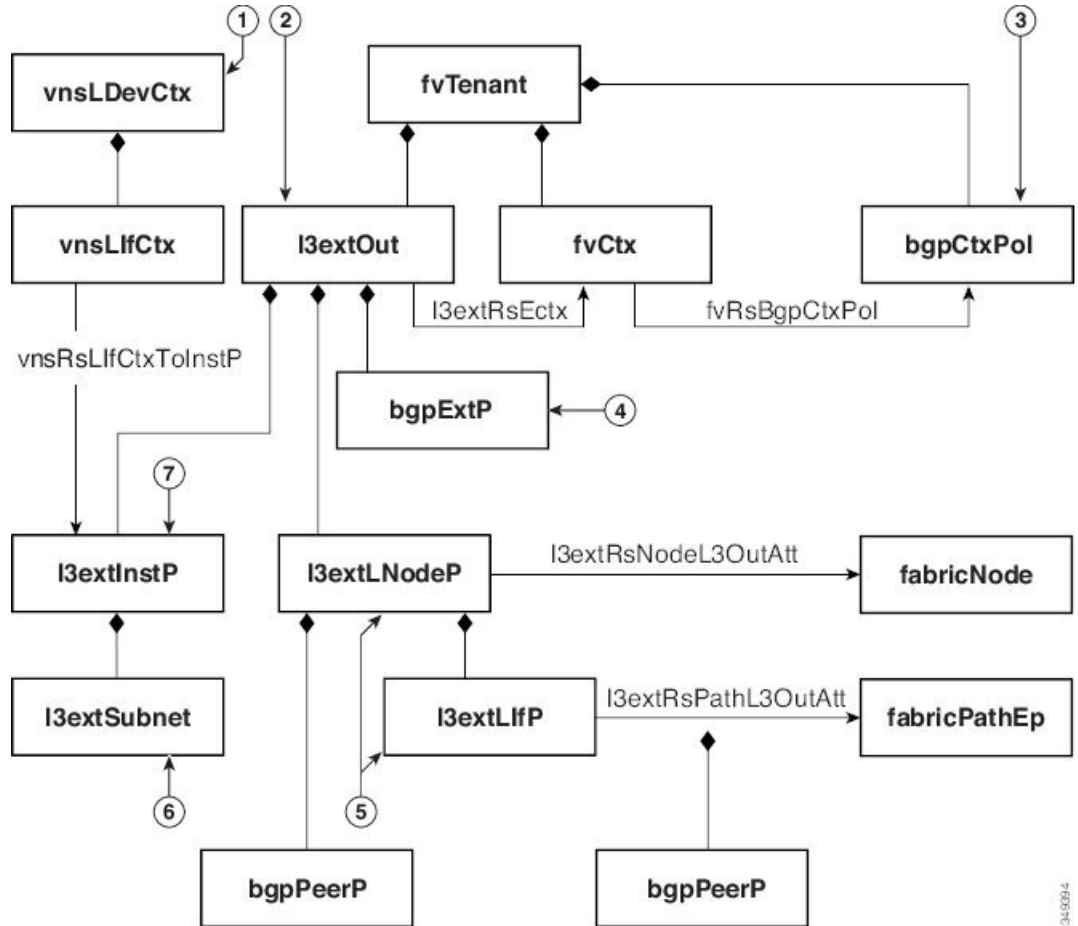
1
2
3
vnsLDevCtx
fvTenant
vnsLIfCtx
l3extOut
fvCtx
bgpCtxPol
l3extRsEctx
fvRsBgpCtxPol
vnsRsLIfCtxToInstP
bgpExtP
4
7
l3extInstP
l3extLNodeP
l3extRsNodeL3OutAtt
fabricNode
l3extSubnet
l3extLIfP
l3extRsPathL3OutAtt
fabricPathEp
6
5
bgpPeerP
bgpPeerP
349394